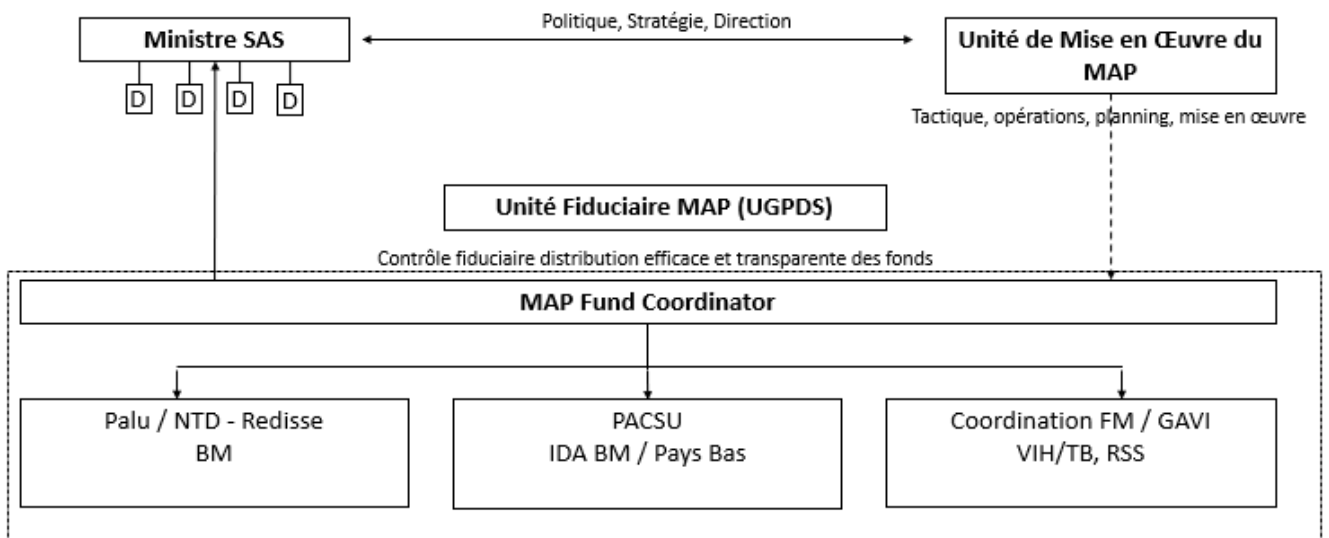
Ministre SAS

D D D D

Politique, Stratégie, Direction

Unité de Mise en Œuvre du MAP

Tactique, opérations, planning, mise en œuvre

Unité Fiduciaire MAP (UGPDS)

Contrôle fiduciaire distribution efficace et transparente des fonds

MAP Fund Coordinator

Palu / NTD - Redisse
BM

PACSU
IDA BM / Pays Bas

Coordination FM / GAVI
VIH/TB, RSS